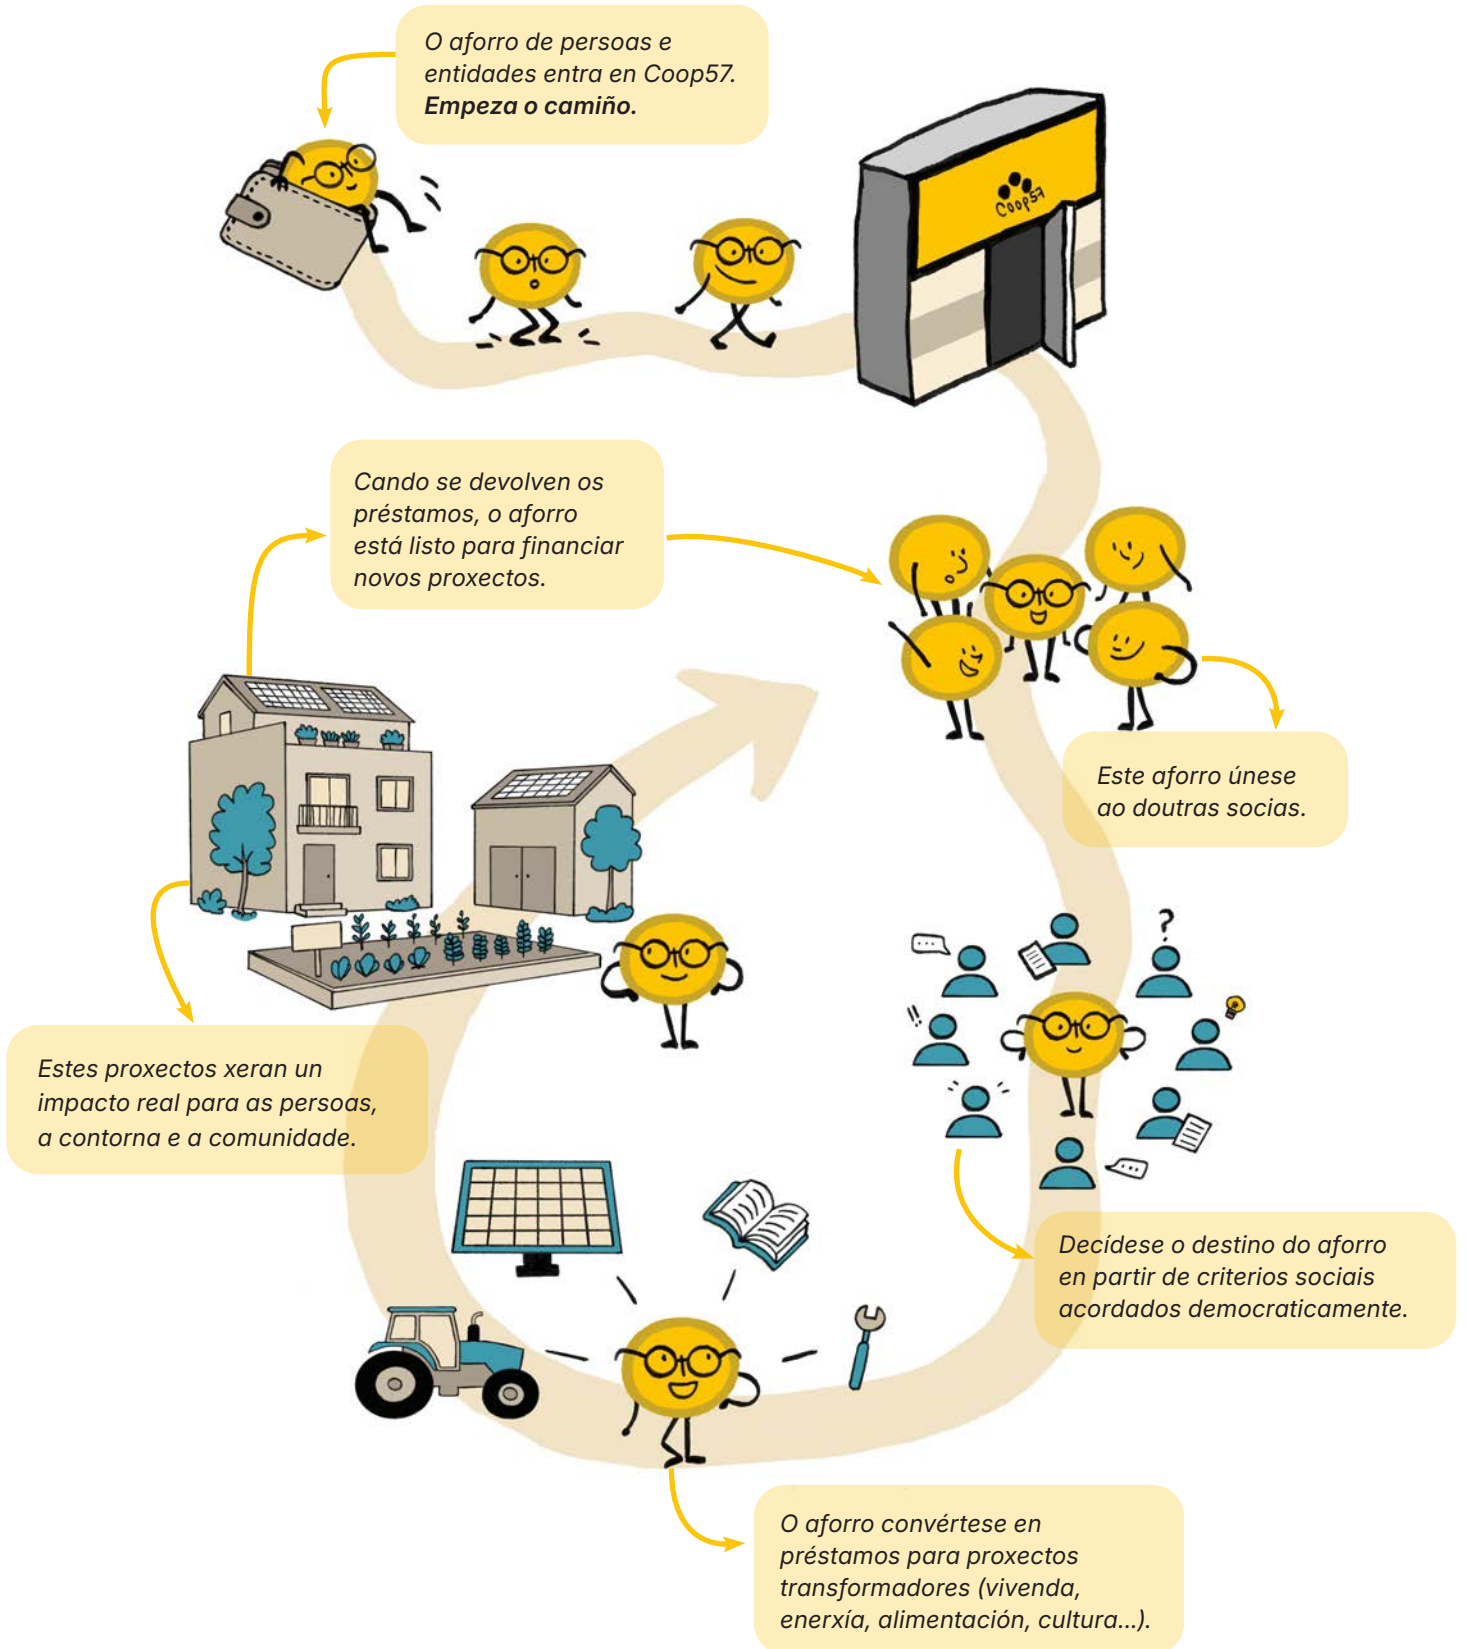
O aforro de persoas e entidades entra en Coop57. **Empeza o camiño.**

Coop57

Cando se devolven os préstamos, o aforro está listo para financiar novos proxectos.

Este aforro únese ao doutras socias.

Estes proxectos xeran un impacto real para as persoas, a contorna e a comunidade.

Decídese o destino do aforro en partir de criterios sociais acordados democraticamente.

O aforro convértese en préstamos para proxectos transformadores (vivenda, enerxía, alimentación, cultura...).